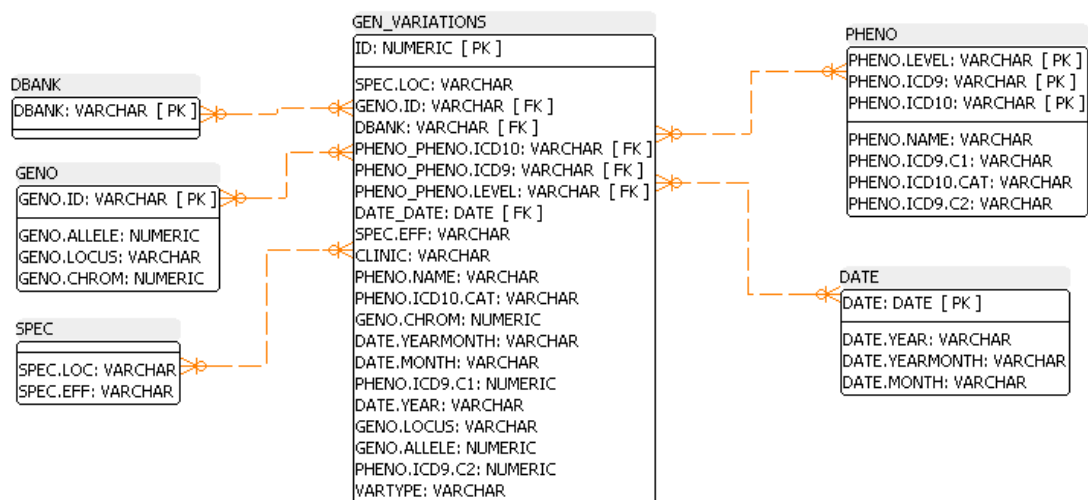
GEN_VARIATIONS
ID: NUMERIC [ PK ]
SPEC.LOC: VARCHAR
GENO.ID: VARCHAR [ FK ]
DBANK: VARCHAR [ FK ]
PHENO_PHENO.ICD10: VARCHAR [ FK ]
PHENO_PHENO.ICD9: VARCHAR [ FK ]
PHENO_PHENO.LEVEL: VARCHAR [ FK ]
DATE_DATE: DATE [ FK ]
SPEC.EFF: VARCHAR
CLINIC: VARCHAR
PHENO.NAME: VARCHAR
PHENO.ICD10.CAT: VARCHAR
GENO.CHROM: NUMERIC
DATE.YEARMONTH: VARCHAR
DATE.MONTH: VARCHAR
PHENO.ICD9.C1: NUMERIC
DATE.YEAR: VARCHAR
GENO.LOCUS: VARCHAR
GENO.ALLELE: NUMERIC
PHENO.ICD9.C2: NUMERIC
VARTYPE: VARCHAR

DBANK
DBANK: VARCHAR [ PK ]

GENO
GENO.ID: VARCHAR [ PK ]
GENO.ALLELE: NUMERIC
GENO.LOCUS: VARCHAR
GENO.CHROM: NUMERIC

SPEC
SPEC.LOC: VARCHAR
SPEC.EFF: VARCHAR

PHENO
PHENO.LEVEL: VARCHAR [ PK ]
PHENO.ICD9: VARCHAR [ PK ]
PHENO.ICD10: VARCHAR [ PK ]
PHENO.NAME: VARCHAR
PHENO.ICD9.C1: VARCHAR
PHENO.ICD10.CAT: VARCHAR
PHENO.ICD9.C2: VARCHAR

DATE
DATE: DATE [ PK ]
DATE.YEAR: VARCHAR
DATE.YEARMONTH: VARCHAR
DATE.MONTH: VARCHAR